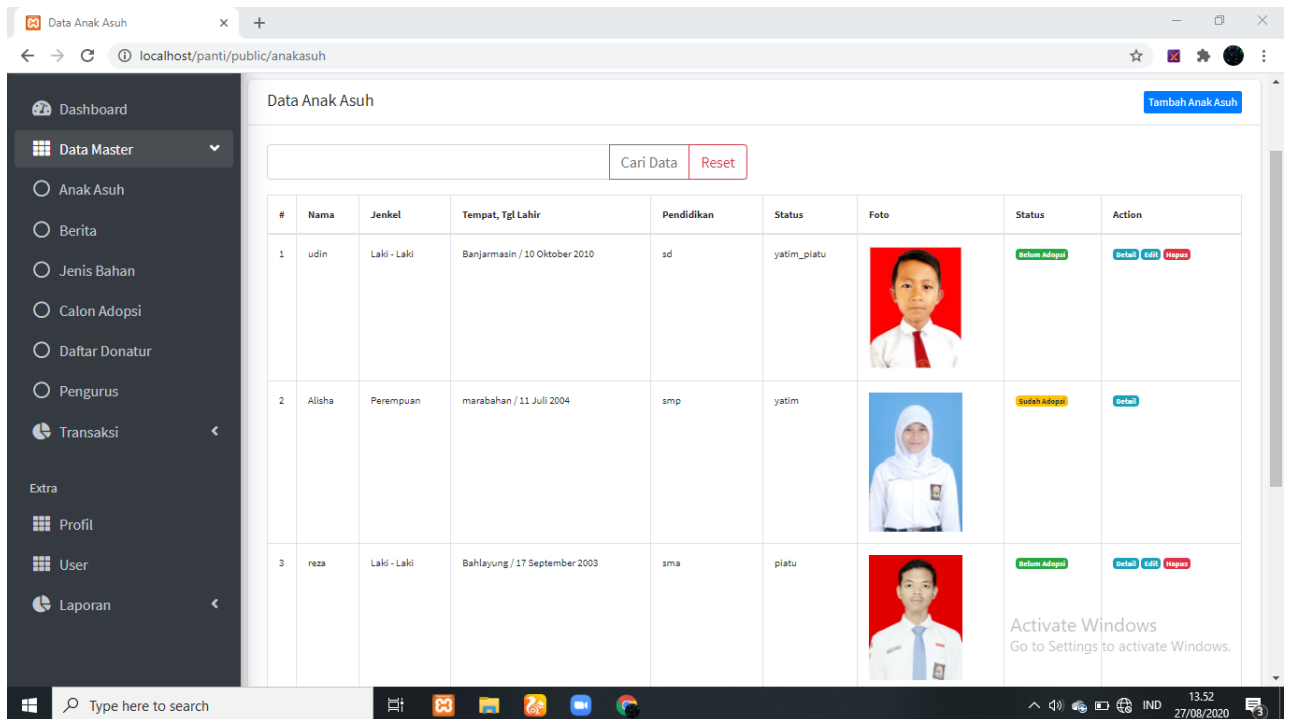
Data Anak Asuh

localhost/panti/public/anakasuh

Dashboard
Data Master
Anak Asuh
Berita
Jenis Bahan
Calon Adopsi
Daftar Donatur
Pengurus
Transaksi

Extra
Profil
User
Laporan

Data Anak Asuh

Tambah Anak Asuh

Cari Data Reset

| # | Nama | Jenkel | Tempat, Tgl Lahir | Pendidikan | Status | Foto | Status | Action |
|---|---|---|---|---|---|---|---|---|
| 1 | udin | Laki - Laki | Banjarmasin / 10 Oktober 2010 | sd | yatim_piatu | | Belum Adopsi | Detail Edit Hapus |
| 2 | Alisha | Perempuan | marabahan / 11 Juli 2004 | smp | yatim | | Sudah Adopsi | Detail |
| 3 | reza | Laki - Laki | Bahlayung / 17 September 2003 | sma | piatu | | Belum Adopsi | Detail Edit Hapus |

Activate Windows
Go to Settings to activate Windows.

Type here to search

IND 13.52 27/08/2020